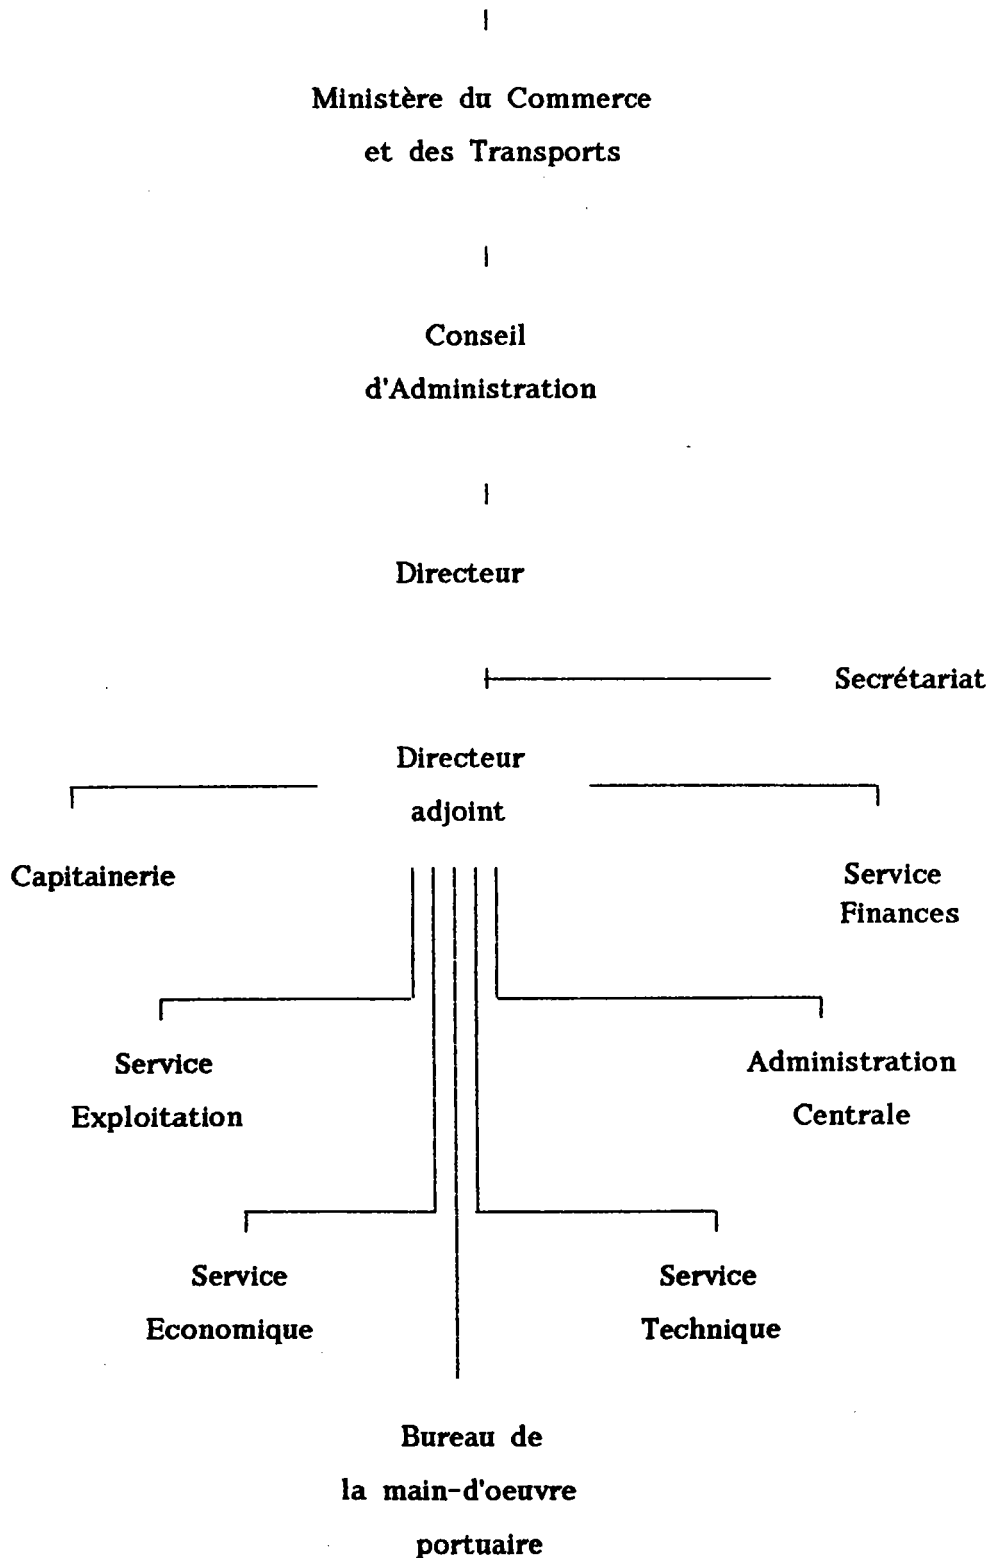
Ministère du Commerce
et des Transports

Conseil
d'Administration

Directeur

Secrétariat

Directeur
adjoint

Capitainerie

Service
Finances

Service
Exploitation

Administration
Centrale

Service
Economique

Service
Technique

Bureau de
la main-d'oeuvre
portuaire